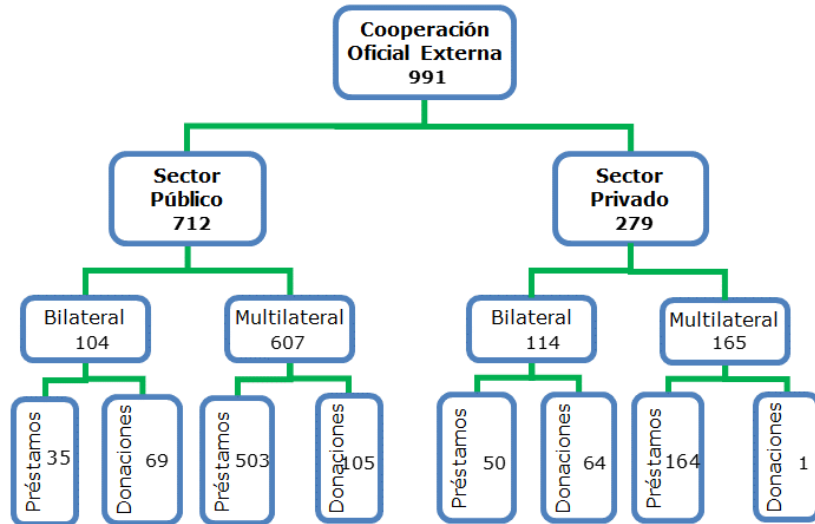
Cooperación Oficial Externa 991

Sector Público 712

Sector Privado 279

Bilateral 104

Multilateral 607

Bilateral 114

Multilateral 165

Préstamos 35

Donaciones 69

Préstamos 503

Donaciones 105

Préstamos 50

Donaciones 64

Préstamos 164

Donaciones 1